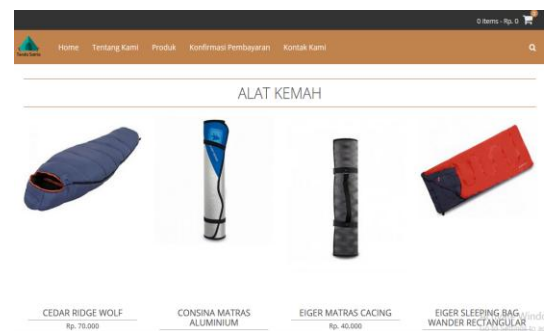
0 items - Rp. 0

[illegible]

Home Tentang Kami Produk Konfirmasi Pembayaran Kontak Kami

ALAT KEMAH

CEDAR RIDGE WOLF
Rp. 70.000

CONSINA MATRAS ALUMINIUM

EIGER MATRAS CACING
Rp. 40.000

EIGER SLEEPING BAG WANDER RECTANGULAR